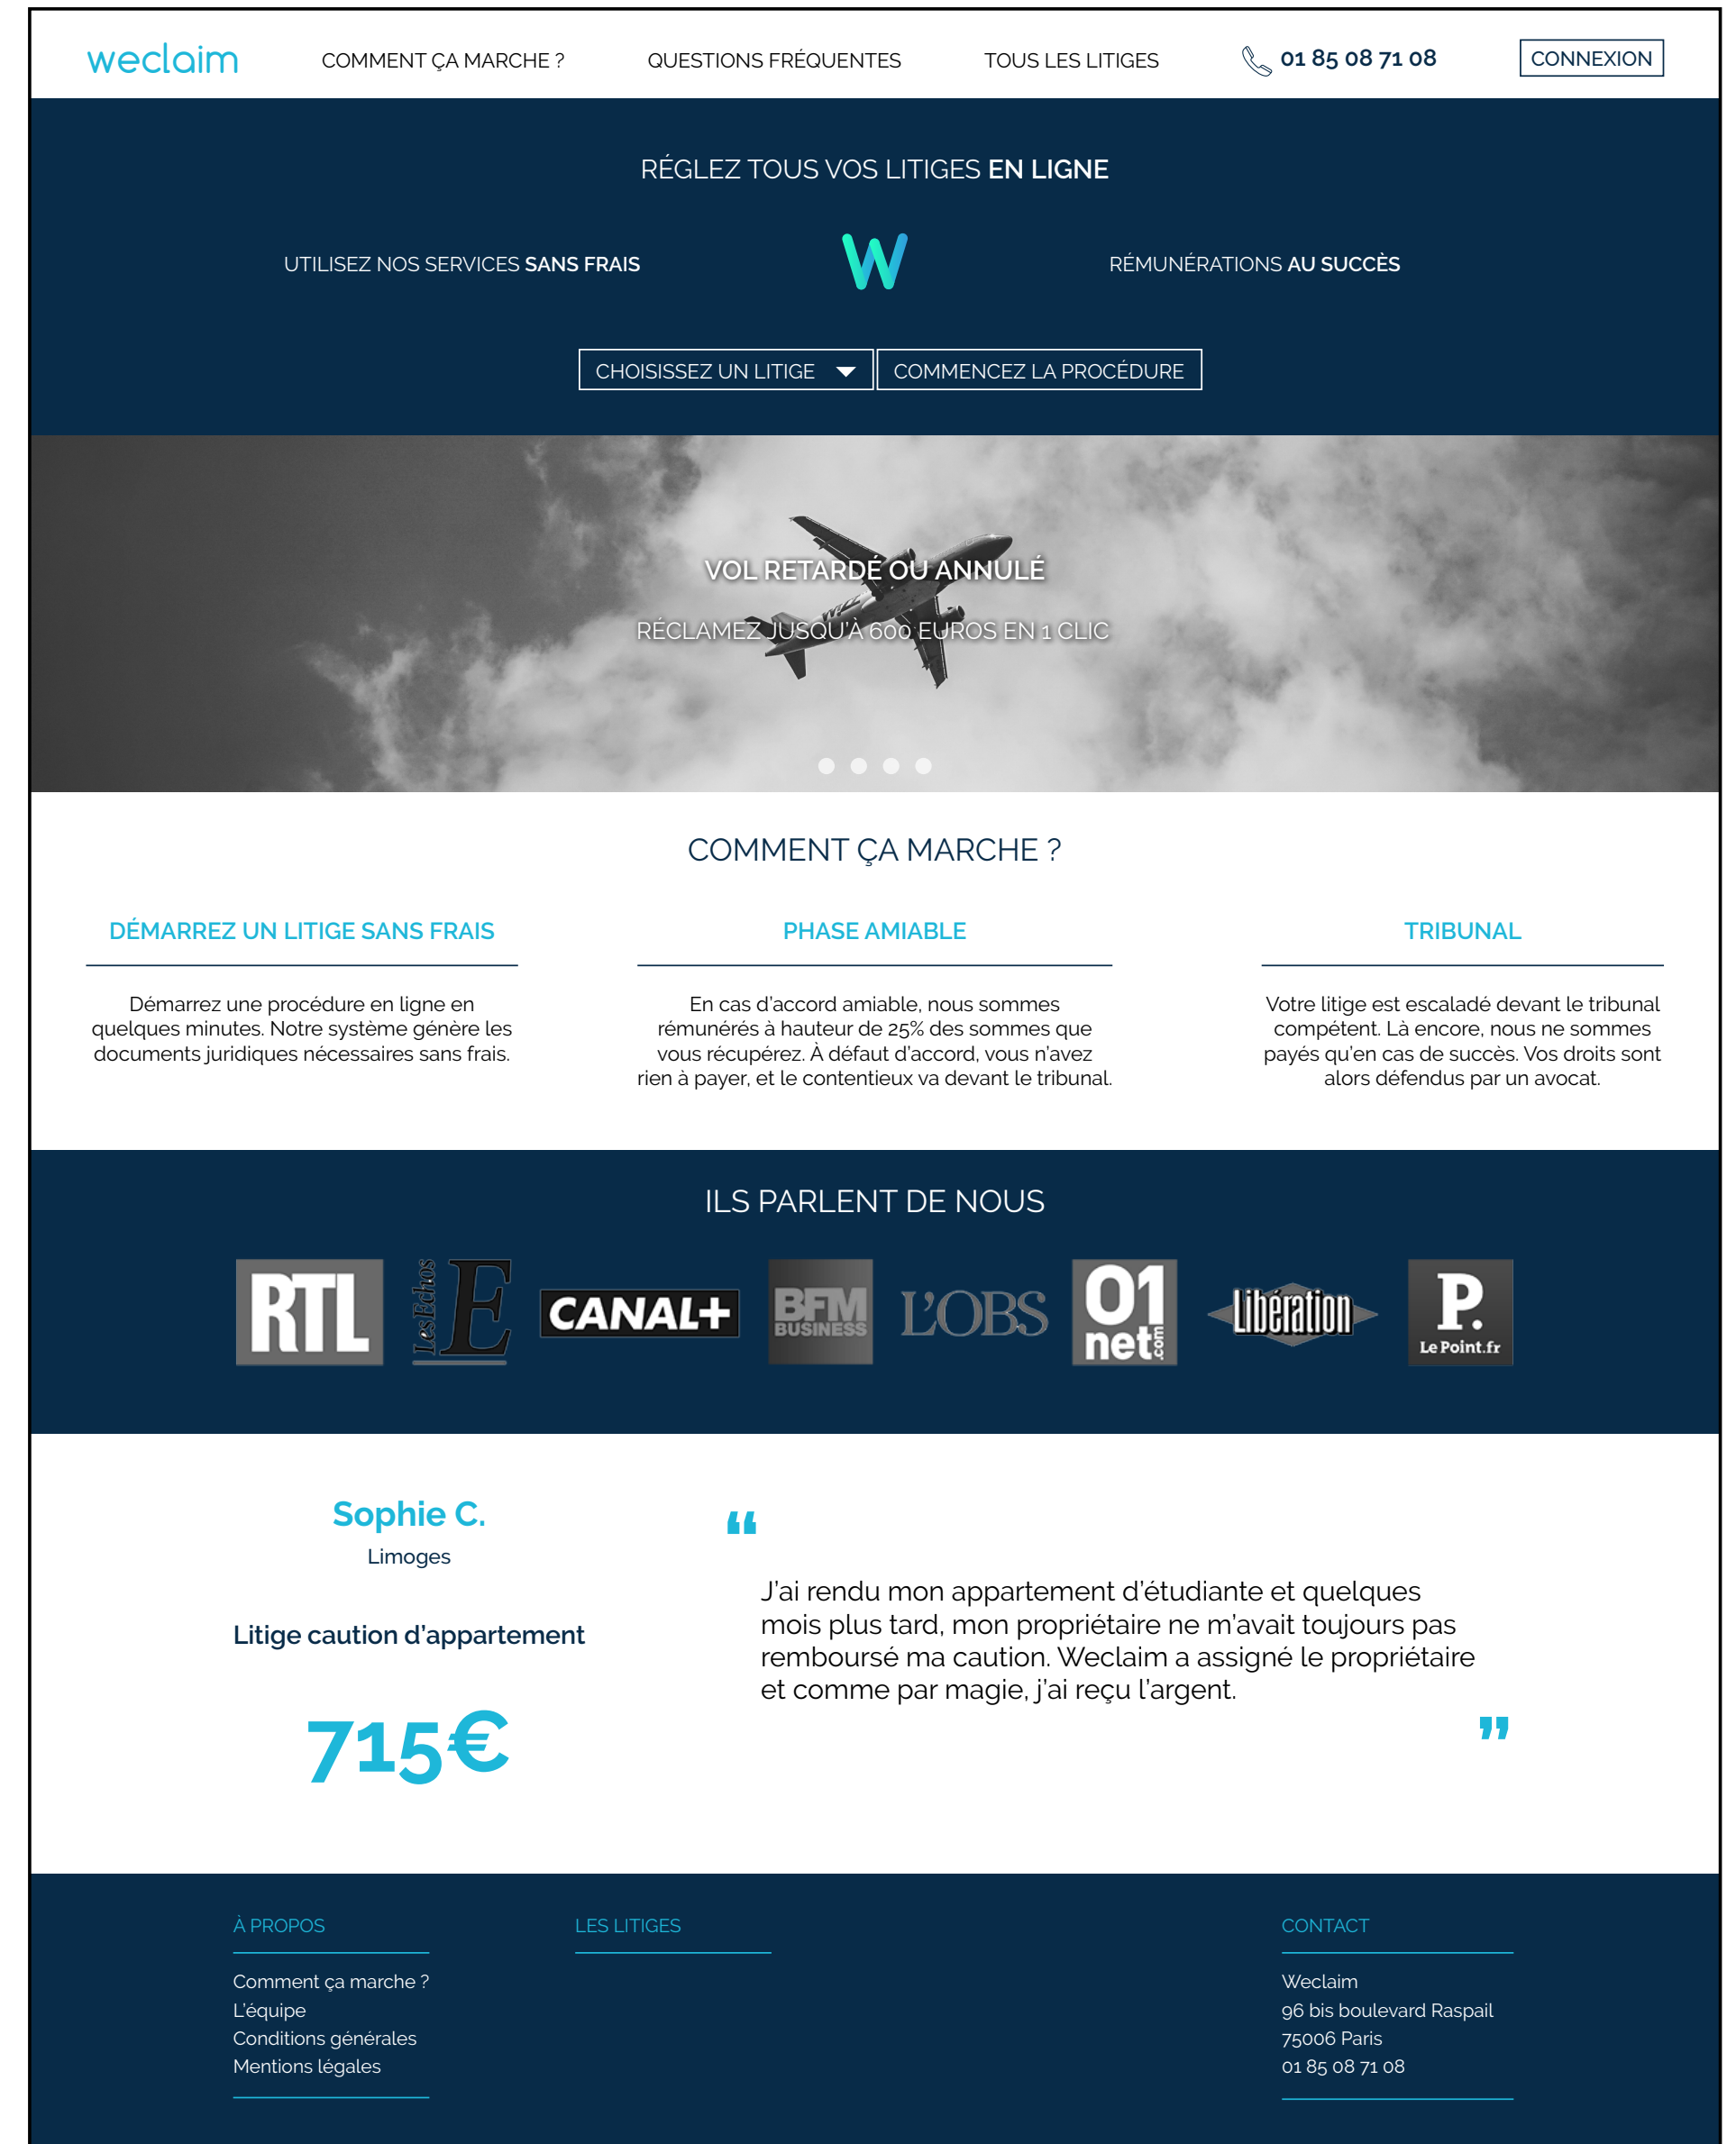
weclaim

COMMENT ÇA MARCHE ?

QUESTIONS FRÉQUENTES

TOUS LES LITIGES

01 85 08 71 08

CONNEXION

RÉGLEZ TOUS VOS LITIGES EN LIGNE

UTILISEZ NOS SERVICES SANS FRAIS

W

RÉMUNÉRATIONS AU SUCCÈS

CHOISISSEZ UN LITIGE

COMMENCEZ LA PROCÉDURE

VOL RETARDÉ OU ANNULÉ

RÉCLAMEZ JUSQU'À 600 EUROS EN 1 CLIC

COMMENT ÇA MARCHE ?

DÉMARREZ UN LITIGE SANS FRAIS

Démarrez une procédure en ligne en quelques minutes. Notre système génère les documents juridiques nécessaires sans frais.

PHASE AMIABLE

En cas d'accord amiable, nous sommes rémunérés à hauteur de 25% des sommes que vous récupérez. À défaut d'accord, vous n'avez rien à payer, et le contentieux va devant le tribunal.

TRIBUNAL

Votre litige est escaladé devant le tribunal compétent. Là encore, nous ne sommes payés qu'en cas de succès. Vos droits sont alors défendus par un avocat.

ILS PARLENT DE NOUS

RTL LesEchos E CANAL+ BFM BUSINESS L'OBS 01 net.com Libération P. Le Point.fr

Sophie C.

Limoges

Litige caution d'appartement

715€

“

J'ai rendu mon appartement d'étudiante et quelques mois plus tard, mon propriétaire ne m'avait toujours pas remboursé ma caution. Weclaim a assigné le propriétaire et comme par magie, j'ai reçu l'argent.

”

À PROPOS

Comment ça marche ?
L'équipe
Conditions générales
Mentions légales

LES LITIGES

CONTACT

Weclaim
96 bis boulevard Raspail
75006 Paris
01 85 08 71 08